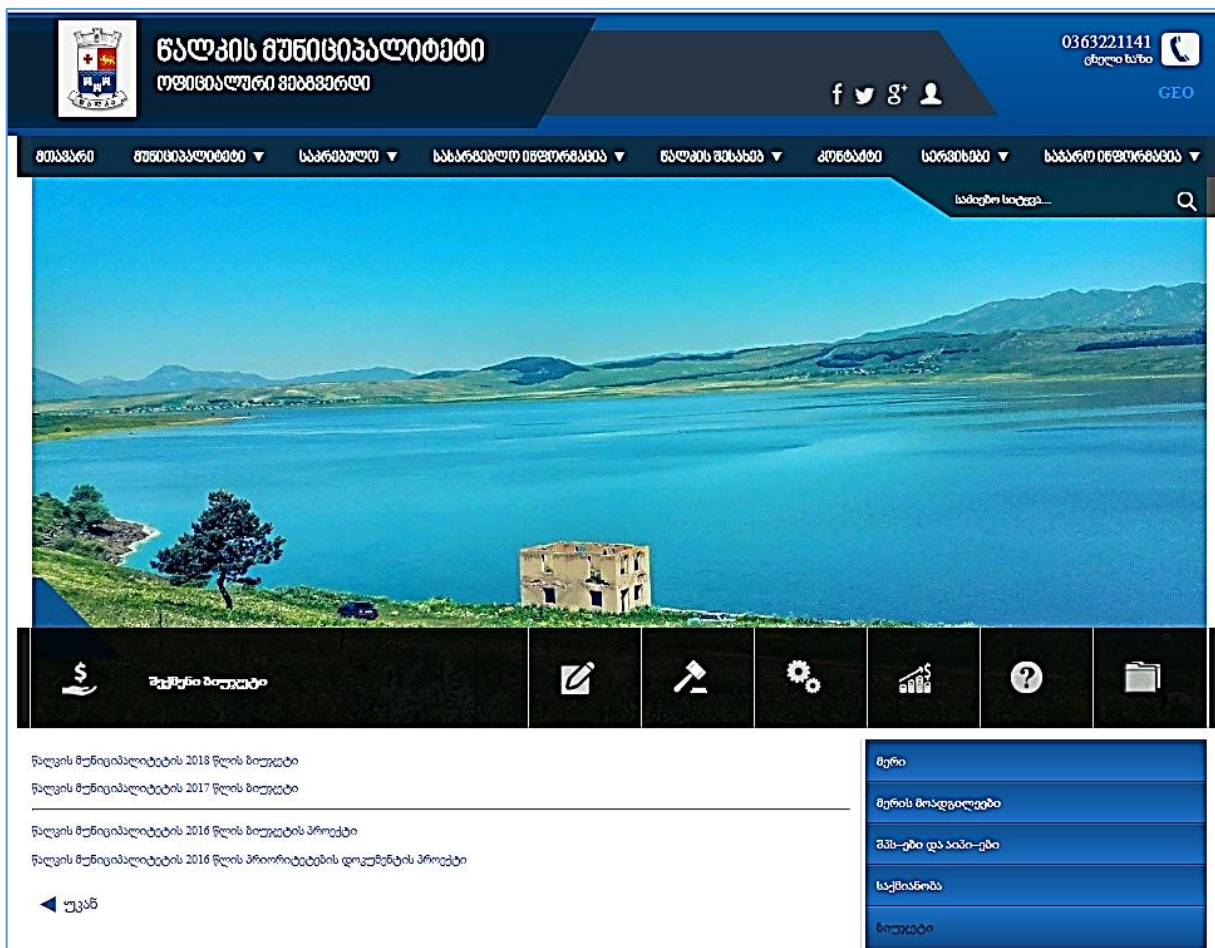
წალკის მუნიციპალიტეტი
ოფიციალური ვებგვერდი

0363221141
ცხელი ხაზი
GEO

მთავარი
მუნიციპალიტეტი ▼
საკრებულო ▼
საზოგადოებრივი ინფორმაცია ▼
წალკის შესახებ ▼
კონტაქტი
სერვისები ▼
საჯარო ინფორმაცია ▼

საძიებო სიტყვა...

მოქალაქის ბიუჯეტი

წალკის მუნიციპალიტეტის 2018 წლის ბიუჯეტი
წალკის მუნიციპალიტეტის 2017 წლის ბიუჯეტი

წალკის მუნიციპალიტეტის 2016 წლის ბიუჯეტის პროექტი
წალკის მუნიციპალიტეტის 2016 წლის პრიორიტეტების დოკუმენტის პროექტი

◀ უკან

მერი
მერის მოადგილეები
შპს–ები და ააიპ–ები
საქმიანობა
ბიუჯეტი